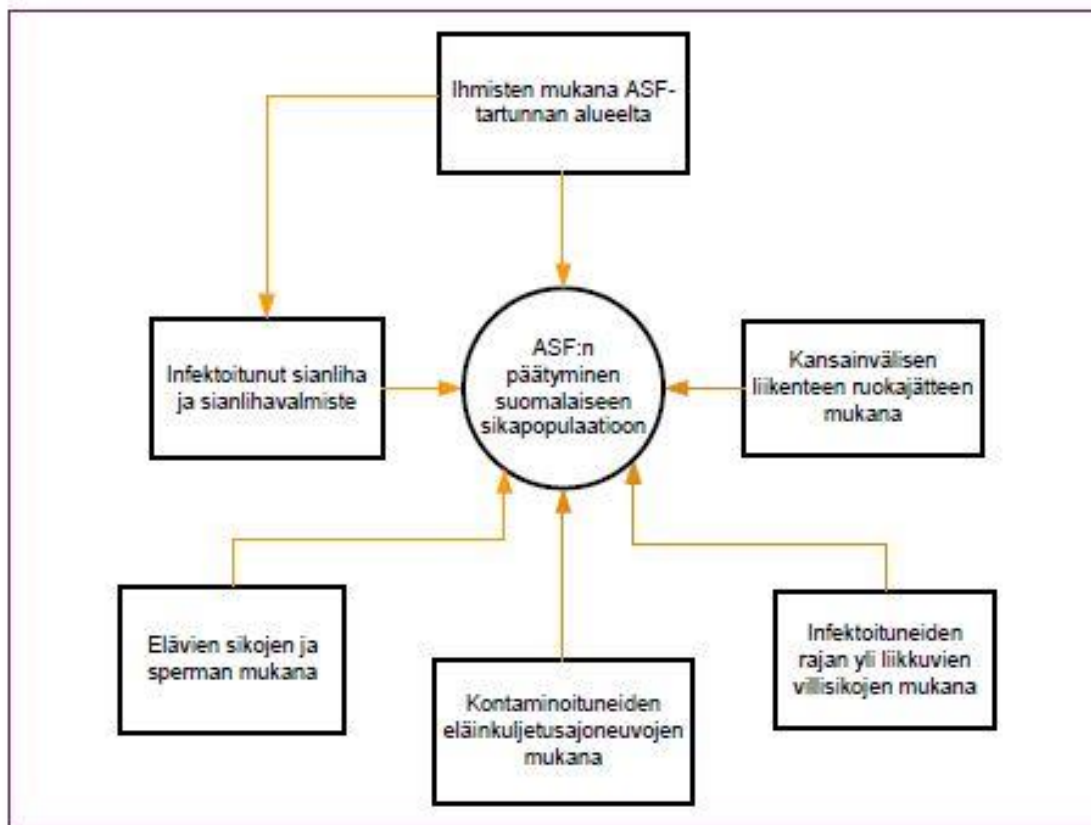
Ihmisten mukana ASF-tartunnan alueelta

Infektoitunut sianliha ja sianlihavalmiste

ASF:n päätyminen suomalaiseen sikapopulaatioon

Kansainvälisen liikenteen ruokajätteen mukana

Elävien sikojen ja sperman mukana

Kontaminoituneiden eläinkuljetusajoneuvojen mukana

Infektoituneiden rajan yli liikkuvien villisikojen mukana